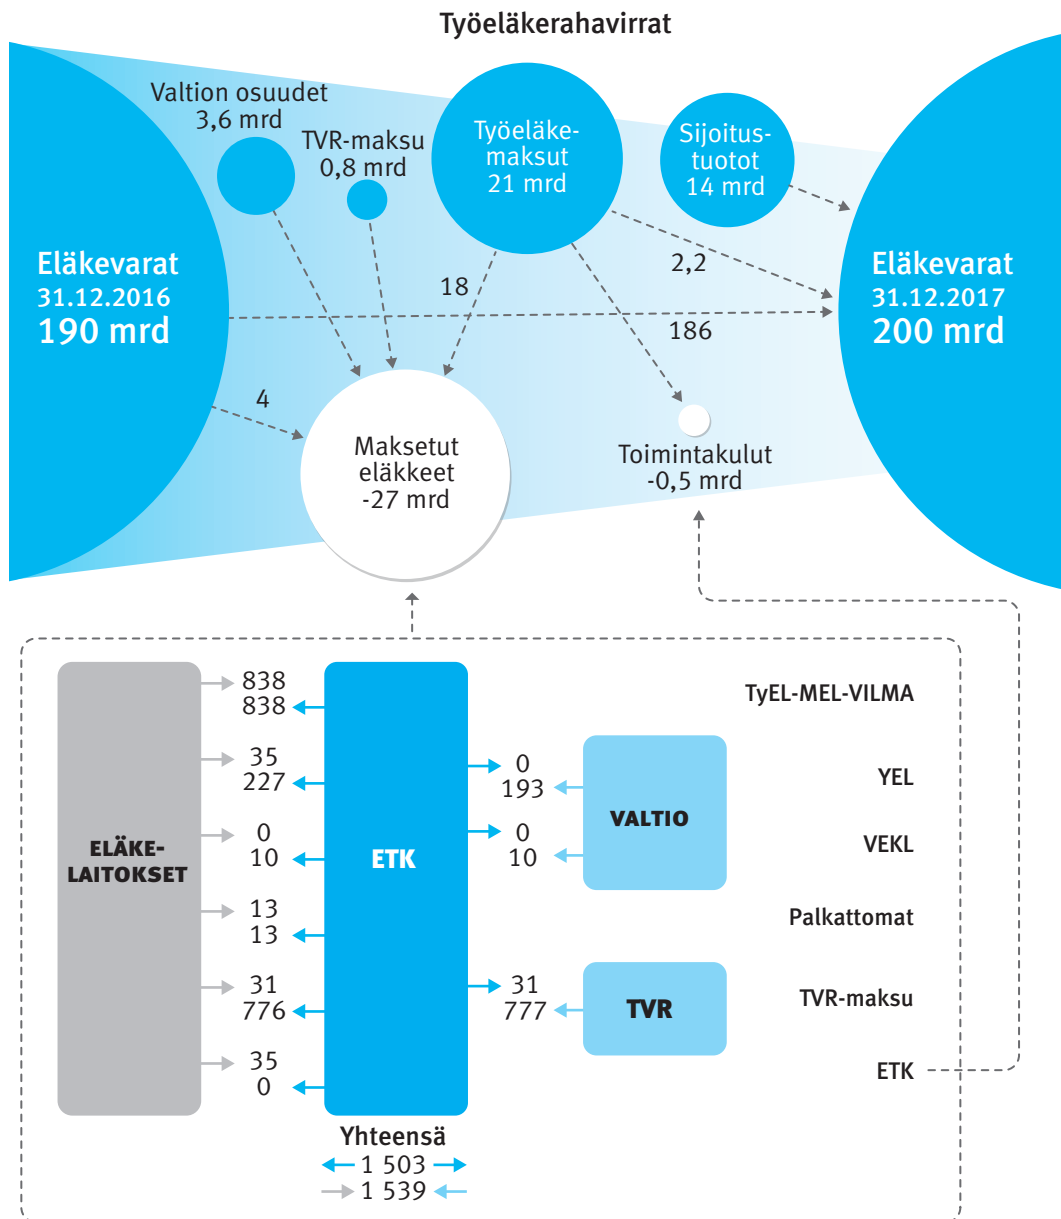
Työeläkerahavirrat

Valtion osuudet
3,6 mrd

TVR-maksu
0,8 mrd

Työeläkemaksut
21 mrd

Sijoitustuotot
14 mrd

Eläkevarat
31.12.2016
190 mrd

18

2,2

Eläkevarat
31.12.2017
200 mrd

186

4

Maksetut eläkkeet
-27 mrd

Toimintakulut
-0,5 mrd

ELÄKELAITOKSET

838
838

35
227

0
10

13
13

31
776

35
0

ETK

0
193

0
10

31
777

VALTIO

TVR

TyEL-MEL-VILMA

YEL

VEKL

Palkattomat

TVR-maksu

ETK

Yhteensä
1 503
1 539